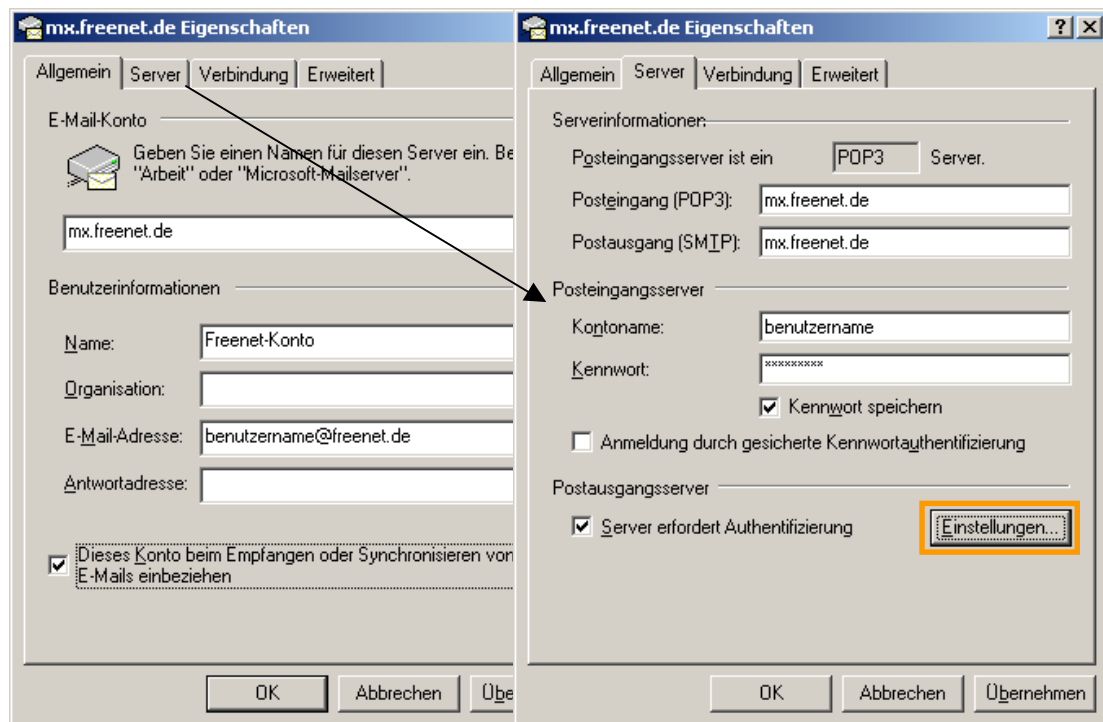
mx.freenet.de Eigenschaften

Allgemein | Server | Verbindung | Erweitert

E-Mail-Konto

Geben Sie einen Namen für diesen Server ein. Be "Arbeit" oder "Microsoft-Mailserver".

mx.freenet.de

Benutzerinformationen

Name: Freenet-Konto

Organisation:

E-Mail-Adresse: benutzername@freenet.de

Antwortadresse:

Dieses Konto beim Empfangen oder Synchronisieren von E-Mails einbeziehen

OK | Abbrechen | Übe

mx.freenet.de Eigenschaften

? X

Allgemein | Server | Verbindung | Erweitert

Serverinformationen

Posteingangsserver ist ein POP3 Server.

Posteingang (POP3): mx.freenet.de

Postausgang (SMTP): mx.freenet.de

Posteingangsserver

Kontoname: benutzername

Kennwort: *********

Kennwort speichern

Anmeldung durch gesicherte Kennwortauthentifizierung

Postausgangsserver

Server erfordert Authentifizierung

Einstellungen...

OK | Abbrechen | Übernehmen